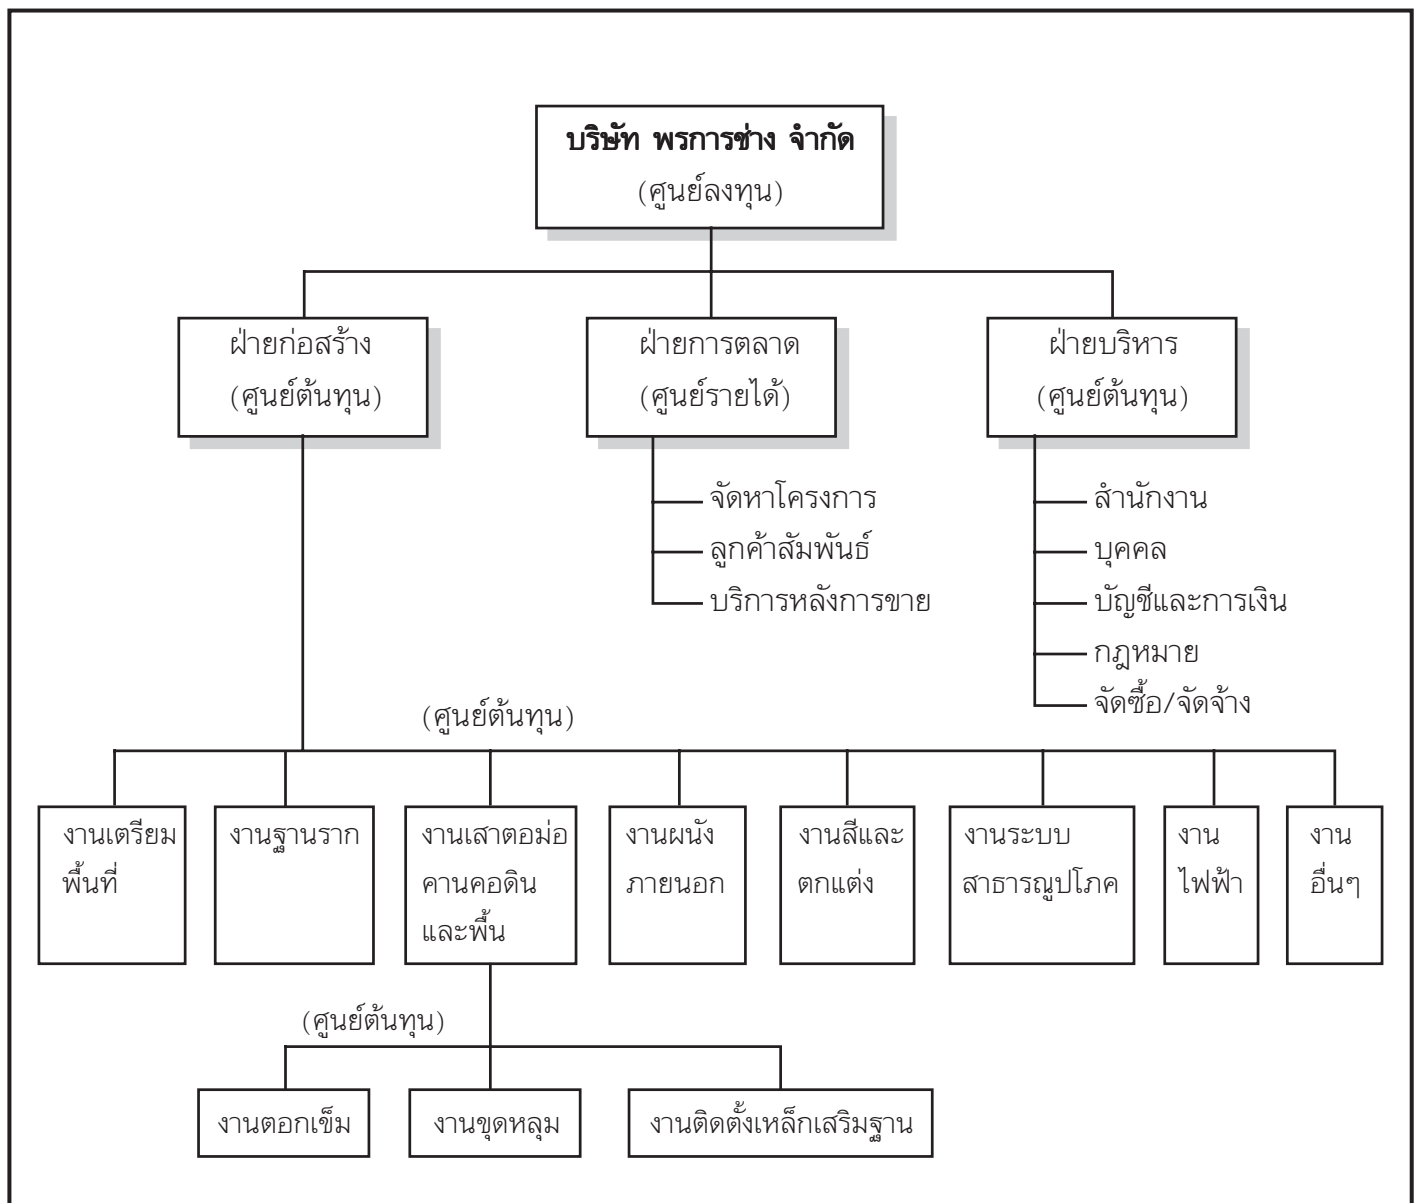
บริษัท พรการช่าง จำกัด
(ศูนย์ลงทุน)

ฝ่ายก่อสร้าง
(ศูนย์ต้นทุน)

ฝ่ายการตลาด
(ศูนย์รายได้)

ฝ่ายบริหาร
(ศูนย์ต้นทุน)

จัดหาโครงการ
ลูกค้าสัมพันธ์
บริการหลังการขาย

สำนักงาน
บุคคล
บัญชีและการเงิน
กฎหมาย
จัดซื้อ/จัดจ้าง

(ศูนย์ต้นทุน)

งานเตรียมพื้นที่

งานฐานราก

งานเสาตอม่อ คานคอดิน และพื้น

งานผนังภายนอก

งานสีและตกแต่ง

งานระบบสาธารณูปโภค

งานไฟฟ้า

งานอื่นๆ

(ศูนย์ต้นทุน)

งานตอกเข็ม

งานขุดหลุม

งานติดตั้งเหล็กเสริมฐาน